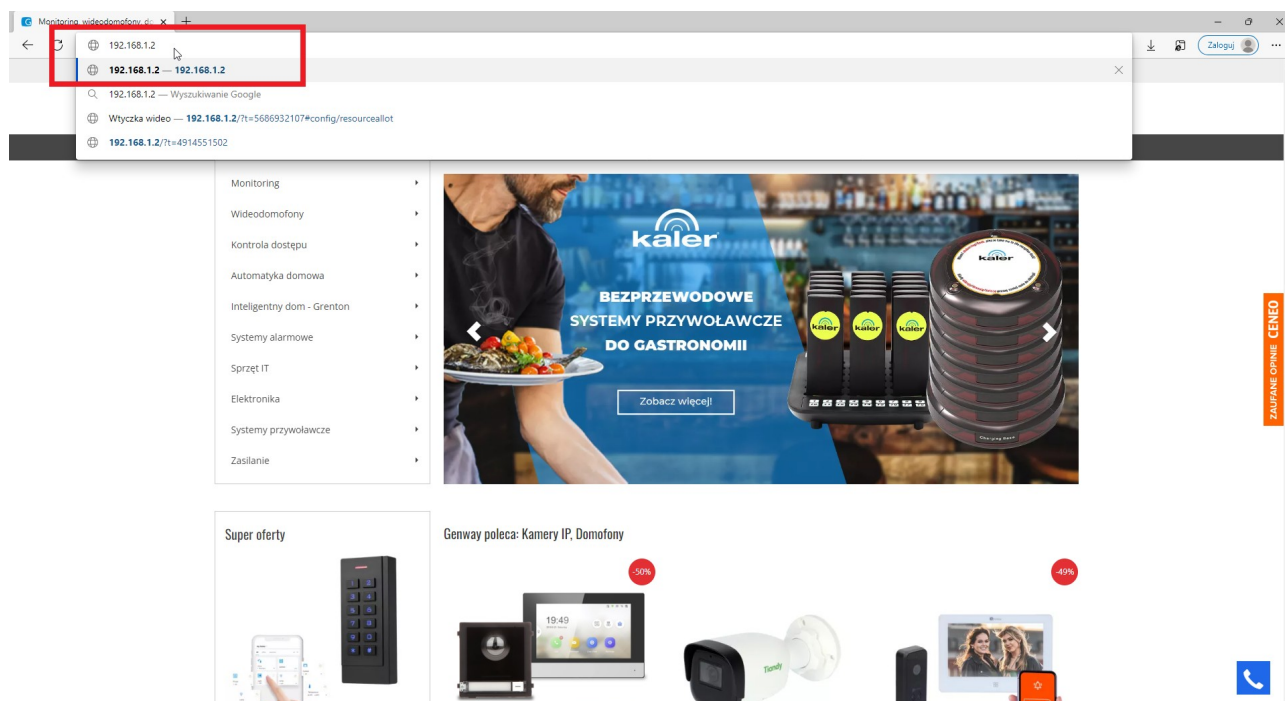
Monitoring, wideodomofony, do ×
+
192.168.1.2
192.168.1.2 — 192.168.1.2
192.168.1.2 — Wyszukiwanie Google
Wtyczka wideo — 192.168.1.2/?t=5686932107#config/resourceallot
192.168.1.2/?t=4914551502
Zaloguj

Monitoring
Wideodomofony
Kontrola dostępu
Automatyka domowa
Inteligentny dom - Grenton
Systemy alarmowe
Sprzęt IT
Elektronika
Systemy przywoławcze
Zasilanie

kaler
BEZPRZEWODOWE SYSTEMY PRZYWOŁAWCZE DO GASTRONOMII
Zobacz więcej!
kaler
kaler
kaler
kaler

ZAUFANE OPINIE CENEO

Super oferty

Genway poleca: Kamery IP, Domofony
-50%
-49%
19:49
Tiandy